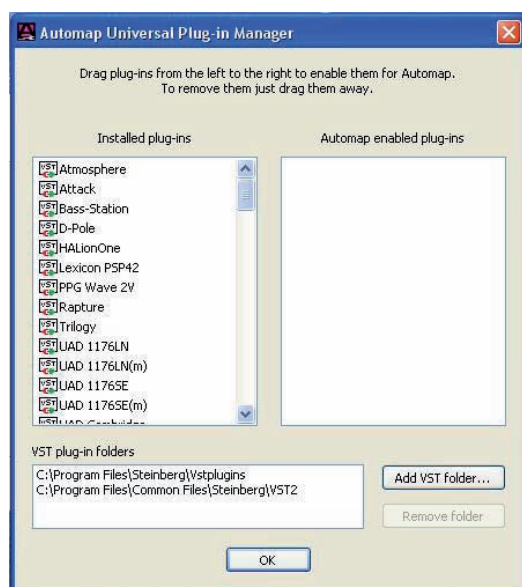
Automap Universal Plug-in Manager

Drag plug-ins from the left to the right to enable them for Automap. To remove them just drag them away.

Installed plug-ins

Automap enabled plug-ins

VST Atmosphere
VST Attack
VST Bass-Station
VST D-Pole
VST HALionOne
VST Lexicon PSP42
VST PPG Wave 2V
VST Rapture
VST Trilogy
VST UAD 1176LN
VST UAD 1176LN(m)
VST UAD 1176SE
VST UAD 1176SE(m)
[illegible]

VST plug-in folders

C:\Program Files\Steinberg\Vstplugins
C:\Program Files\Common Files\Steinberg\VST2

Add VST folder...

Remove folder

OK